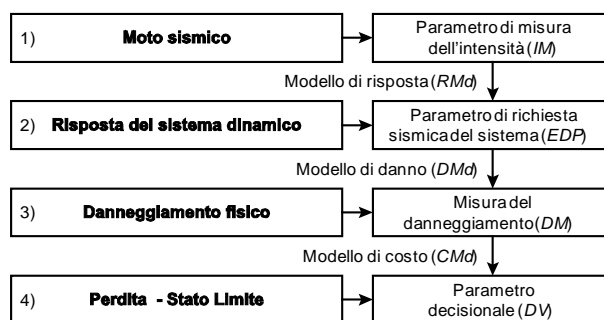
1) **Moto sismico**

Parametro di misura dell'intensità (*IM*)

Modello di risposta (*RMd*)

2) **Risposta del sistema dinamico**

Parametro di richiesta sismica del sistema (*EDP*)

Modello di danno (*DMd*)

3) **Danneggiamento fisico**

Misura del danneggiamento (*DM*)

Modello di costo (*CMd*)

4) **Perdita - Stato Limite**

Parametro decisionale (*DV*)